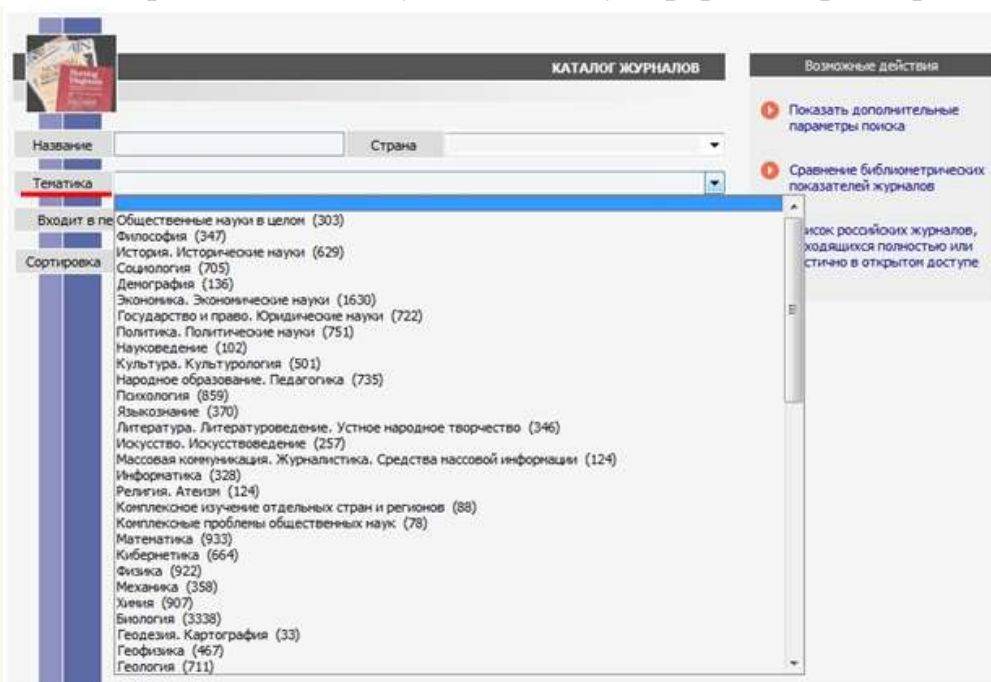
КАТАЛОГ ЖУРНАЛОВ

Возможные действия

Показать дополнительные параметры поиска

Сравнение библиометрических показателей журналов

исок российских журналов, ходящихся полностью или стично в открытом доступе

Название

Страна

Тематика

Входит в пе

Сортировка

Общественные науки в целом (303)
Философия (347)
История. Исторические науки (629)
Социология (705)
Демография (136)
Экономика. Экономические науки (1630)
Государство и право. Юридические науки (722)
Политика. Политические науки (751)
Науковедение (102)
Культура. Культурология (501)
Народное образование. Педагогика (735)
Психология (859)
Языкознание (370)
Литература. Литературоведение. Устное народное творчество (346)
Искусство. Искусствоведение (257)
Массовая коммуникация. Журналистика. Средства массовой информации (124)
Информатика (328)
Религия. Атеизм (124)
Комплексное изучение отдельных стран и регионов (88)
Комплексные проблемы общественных наук (78)
Математика (933)
Кибернетика (664)
Физика (922)
Механика (358)
Химия (907)
Биология (3338)
Геодезия. Картография (33)
Геофизика (467)
Геология (711)